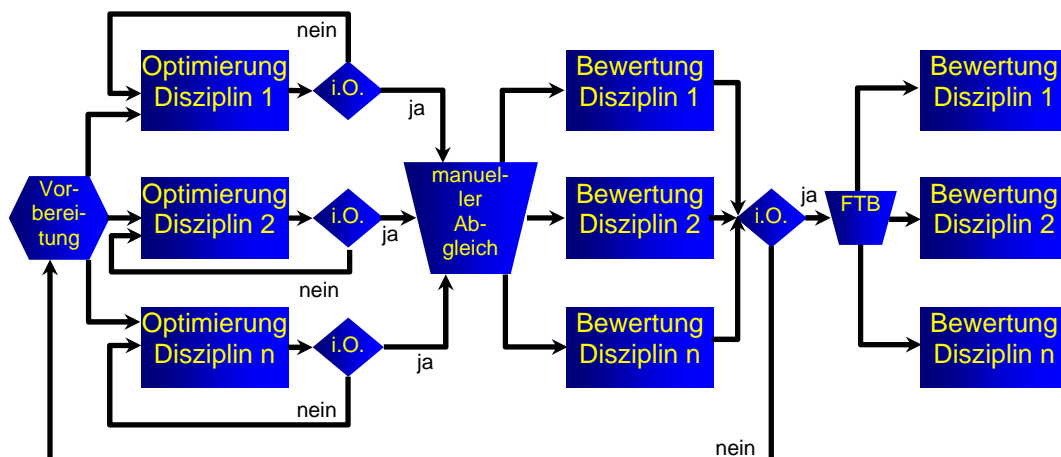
nein

Optimierung Disziplin 1

i.O.

ja

Vorbereitung

Optimierung Disziplin 2

i.O.

ja

nein

Optimierung Disziplin n

i.O.

ja

nein

manueller Abgleich

Bewertung Disziplin 1

Bewertung Disziplin 2

Bewertung Disziplin n

i.O.

ja

nein

FTB

Bewertung Disziplin 1

Bewertung Disziplin 2

Bewertung Disziplin n